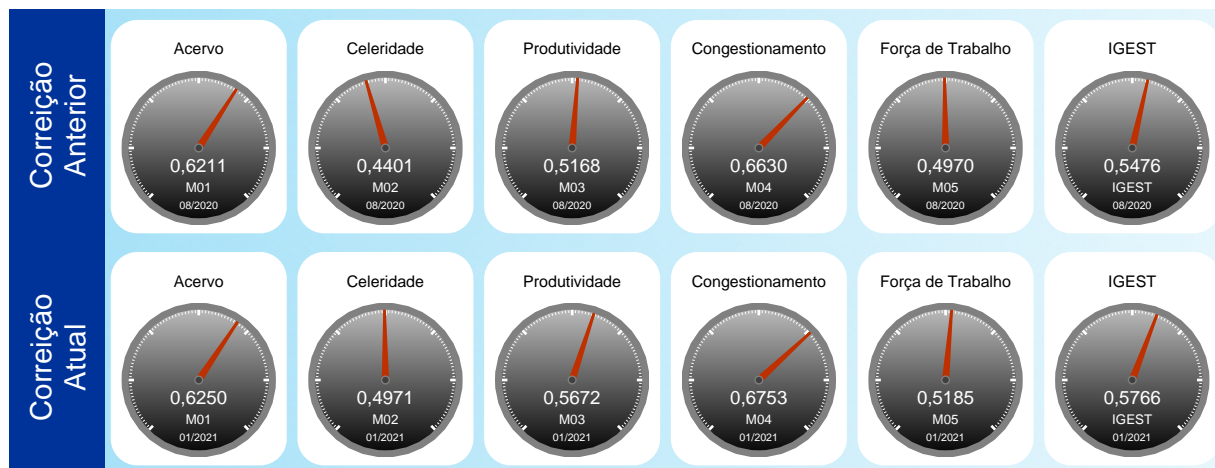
Correição Anterior

Acervo
0,6211
M01
08/2020

Celeridade
0,4401
M02
08/2020

Produtividade
0,5168
M03
08/2020

Congestionamento
0,6630
M04
08/2020

Força de Trabalho
0,4970
M05
08/2020

IGEST
0,5476
IGEST
08/2020

Correição Atual

Acervo
0,6250
M01
01/2021

Celeridade
0,4971
M02
01/2021

Produtividade
0,5672
M03
01/2021

Congestionamento
0,6753
M04
01/2021

Força de Trabalho
0,5185
M05
01/2021

IGEST
0,5766
IGEST
01/2021